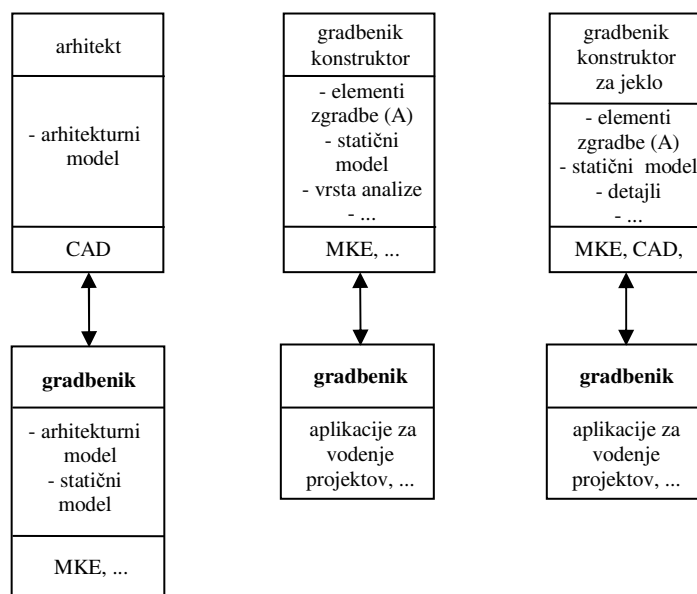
arhitekt

- arhitekturni model

CAD

gradbenik

- arhitekturni model
- statični model

MKE, ...

gradbenik konstruktor

- elementi zgradbe (A)
- statični model
- vrsta analize
- ...

MKE, ...

gradbenik

aplikacije za vodenje projektov, ...

gradbenik konstruktor za jeklo

- elementi zgradbe (A)
- statični model
- detajli
- ...

MKE, CAD,

gradbenik

aplikacije za vodenje projektov, ...